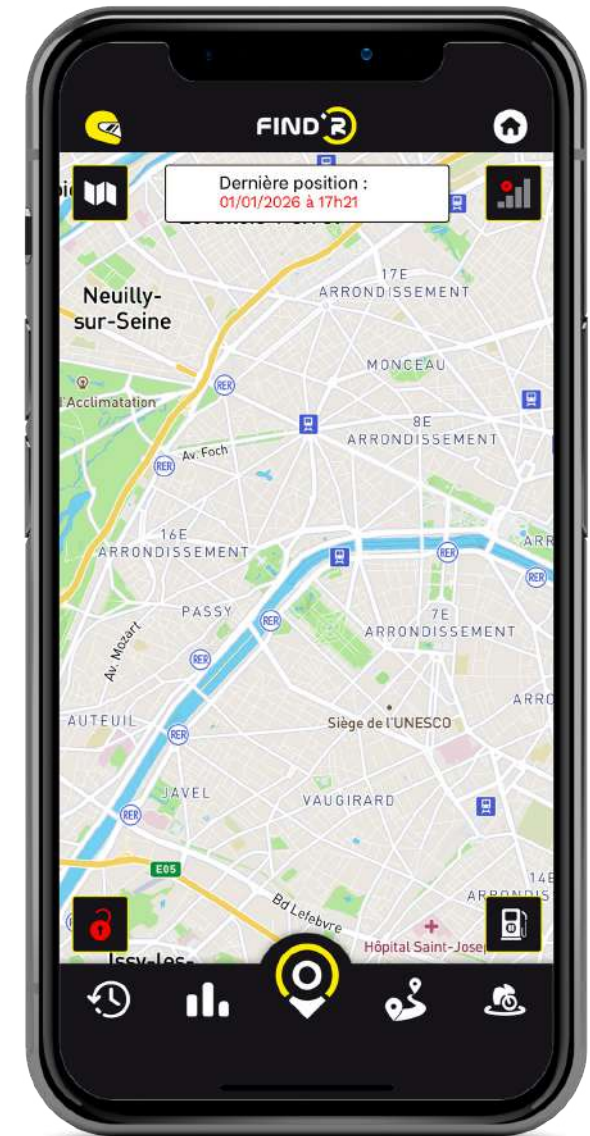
FIND'R

Dernière position :
01/01/2026 à 17h21

17E
ARRONDISSEMENT

Neuilly-sur-Seine

MONCEAU

RER

l'Acclimatation

8E
ARRONDISSEMENT

Av. Foch

RER

16E
ARRONDISSEMENT

ARR

RER

PASSY

RER

7E
ARRONDISSEMENT

Av. Mozart

RER

ARRO

AUTEUIL

Siège de l'UNESCO

RER

JAVEL

VAUGIRARD

RER

E05

14E
ARRONDIS

Bd Lefebvre

Hôpital Saint-Josep

Issy-les-